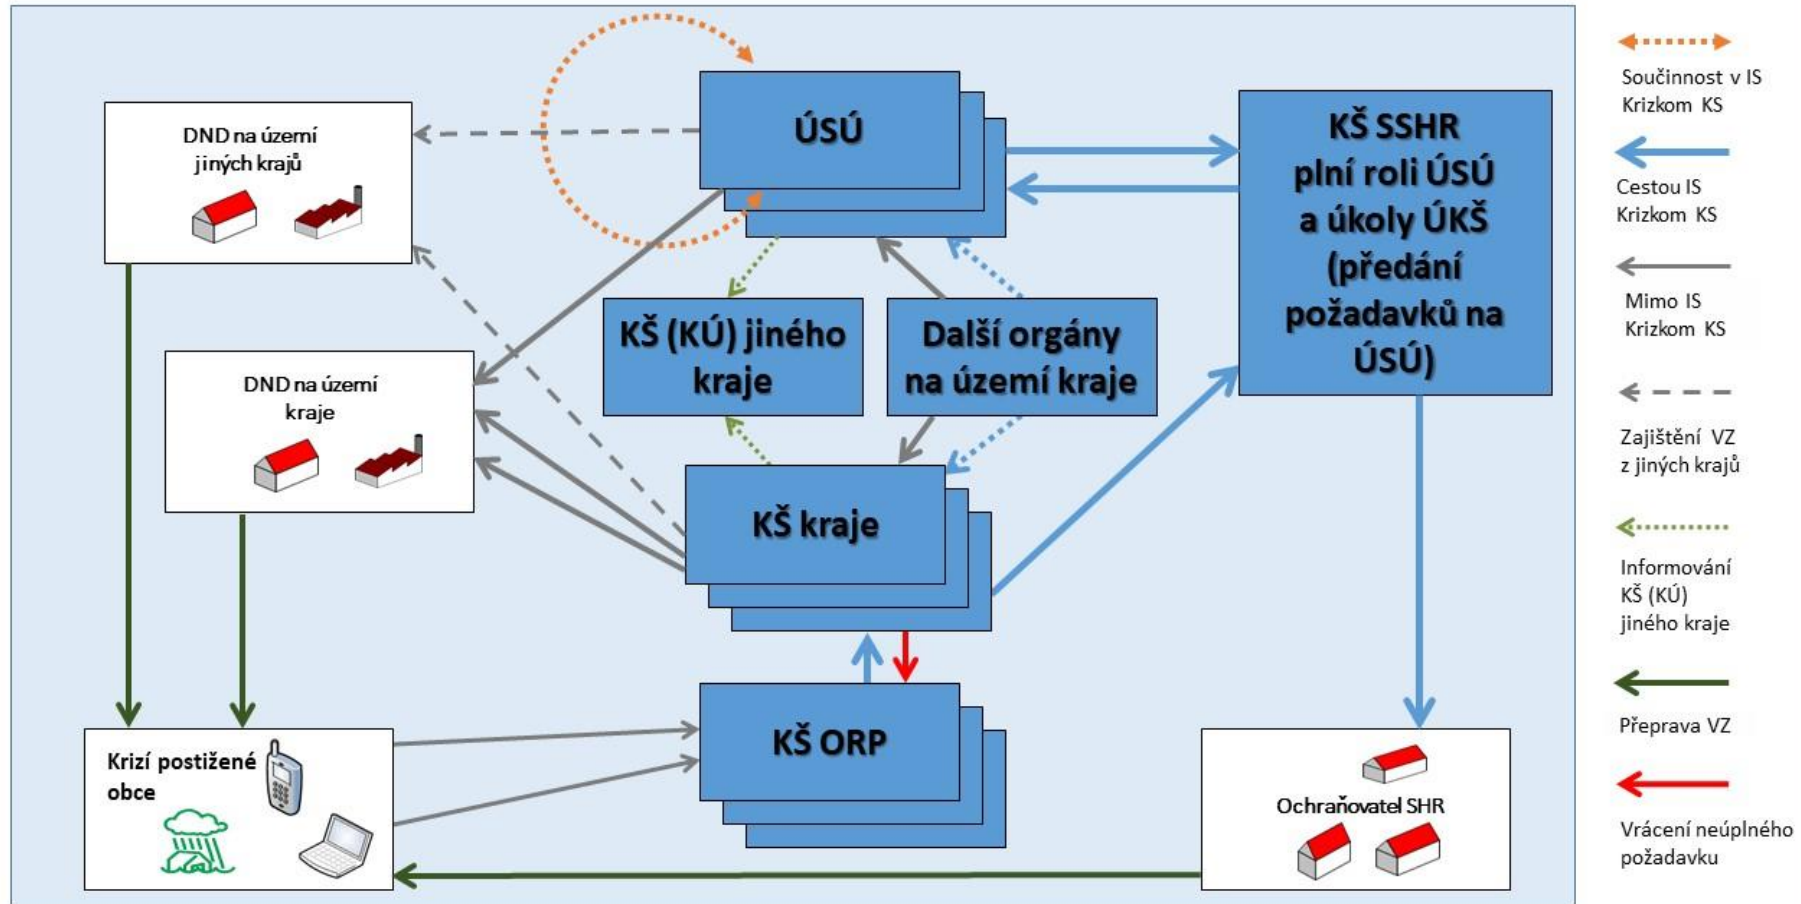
DND na území jiných krajů

ÚSÚ

KŠ SSHR plní roli ÚSÚ a úkoly ÚKŠ (předání požadavků na ÚSÚ)

DND na území kraje

KŠ (KÚ) jiného kraje

Další orgány na území kraje

KŠ kraje

KŠ ORP

Krizí postižené obce

Ochraňovatel SHR

Součinnost v IS Krizkom KS

Cestou IS Krizkom KS

Mimo IS Krizkom KS

Zajištění VZ z jiných krajů

Informování KŠ (KÚ) jiného kraje

Přeprava VZ

Vrácení neúplného požadavku